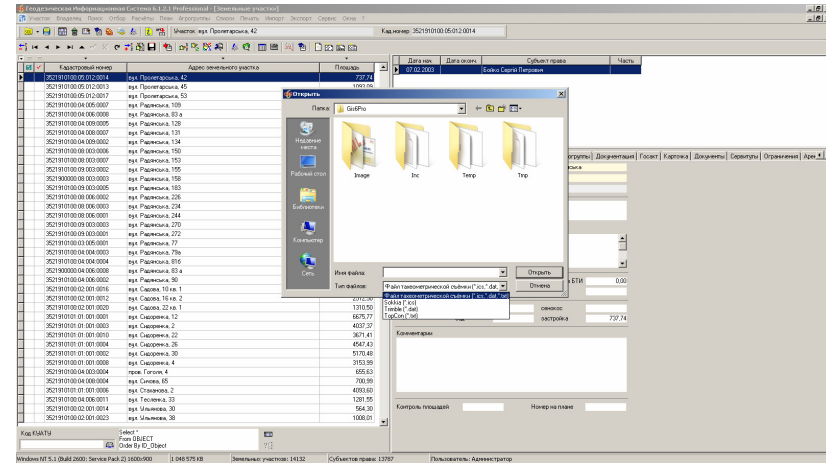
Геодезическая Информационная Система 6.1.2.1 Professional - [Земельные участки]

Участки Владельцы Поиск Отбор Расчёты План Агрокультуры Списки Печать Импорт Экспорт Сервис Окна ?

Участок: вул. Пролетарська, 42

Кад.номер: 3521910100:05:012:0014

| Кадастровый номер | Адрес земельного участка | Площадь |
|---|---|---|
| 3521910100:05:012:0014 | вул. Пролетарська, 42 | 737,74 |
| 3521910100:05:012:0013 | вул. Пролетарська, 45 | 1093,09 |
| 3521910100:05:012:0017 | вул. Пролетарська, 53 | |
| 3521910100:04:005:0007 | вул. Радянська, 109 | |
| 3521910100:04:008:0008 | вул. Радянська, 83 а | |
| 3521910100:04:009:0005 | вул. Радянська, 128 | |
| 3521910100:04:008:0007 | вул. Радянська, 131 | |
| 3521910100:04:009:0002 | вул. Радянська, 134 | |
| 3521910100:08:003:0006 | вул. Радянська, 150 | |
| 3521910100:08:003:0007 | вул. Радянська, 153 | |
| 3521910100:08:003:0002 | вул. Радянська, 155 | |
| 3521900000:08:003:0003 | вул. Радянська, 158 | |
| 3521910100:08:009:0005 | вул. Радянська, 183 | |
| 3521910100:08:006:0002 | вул. Радянська, 226 | |
| 3521910100:08:006:0003 | вул. Радянська, 234 | |
| 3521910100:08:006:0001 | вул. Радянська, 244 | |
| 3521910100:08:009:0003 | вул. Радянська, 270 | |
| 3521910100:08:009:0001 | вул. Радянська, 272 | |
| 3521910100:03:005:0001 | вул. Радянська, 77 | |
| 3521910100:04:004:0003 | вул. Радянська, 79а | |
| 3521910100:04:004:0004 | вул. Радянська, 81б | |
| 3521900000:04:006:0008 | вул. Радянська, 83 а | |
| 3521910100:04:006:0002 | вул. Радянська, 90 | |
| 3521910100:02:001:0016 | вул. Садова, 10 кв. 1 | |
| 3521910100:02:001:0012 | вул. Садова, 16 кв. 2 | 2372,00 |
| 3521910100:02:001:0005 | вул. Садова, 22 кв. 1 | 1310,50 |
| 3521910101:01:001:0001 | вул. Сидоренка, 12 | 6875,77 |
| 3521910101:01:001:0003 | вул. Сидоренка, 2 | 4037,37 |
| 3521910101:01:001:0010 | вул. Сидоренка, 22 | 3671,41 |
| 3521910101:01:001:0004 | вул. Сидоренка, 26 | 4547,43 |
| 3521910101:01:001:0002 | вул. Сидоренка, 30 | 5170,48 |
| 3521910101:01:001:0008 | вул. Сидоренка, 4 | 3153,99 |
| 3521910100:04:003:0004 | пров. Гоголя, 4 | 655,63 |
| 3521910100:04:008:0004 | вул. Сокова, 65 | 700,99 |
| 3521910101:01:001:0006 | вул. Стаханова, 2 | 4093,60 |
| 3521910100:04:006:0011 | вул. Тесленка, 33 | 1281,55 |
| 3521910100:02:001:0014 | вул. Ульянова, 30 | 564,30 |
| 3521910100:02:001:0023 | вул. Ульянова, 38 | 1008,01 |

| Дата нач. | Дата оконч. | Субъект права | Часть |
|---|---|---|---|
| 07.02.2003 | | Бойко Сергій Петрович | |

агрокультуры | Документация | Госакт | Карточка | Документы | Сервитуты | Ограничения | Аре

Открыть

Папка: Gis6Pro

Недавние документы
Рабочий стол
Библиотеки
Компьютер
Сеть

Image
Inc
Temp
Tmp

Имя файла:
Тип файлов: Файл тахеометрической съемки (*.ics,*.dat,
Открыть
Отмена

Файл тахеометрической съемки (*.ics,*.dat,*.txt)
Sokkia (*.ics)
Trimble (*.dat)
TopCon (*.txt)

БТИ 0,00
сенокос
застройка 737,74

Комментарии

Контроль площадей
Номер на плане

Код КОАТУ
Select *
From OBJECT
Order By ID_Object

Windows NT 5.1 (Build 2600: Service Pack 2) 1600x900 | 1 048 575 KB | Земельных участков: 14132 | Субъектов права: 13787 | Пользователь: Администратор